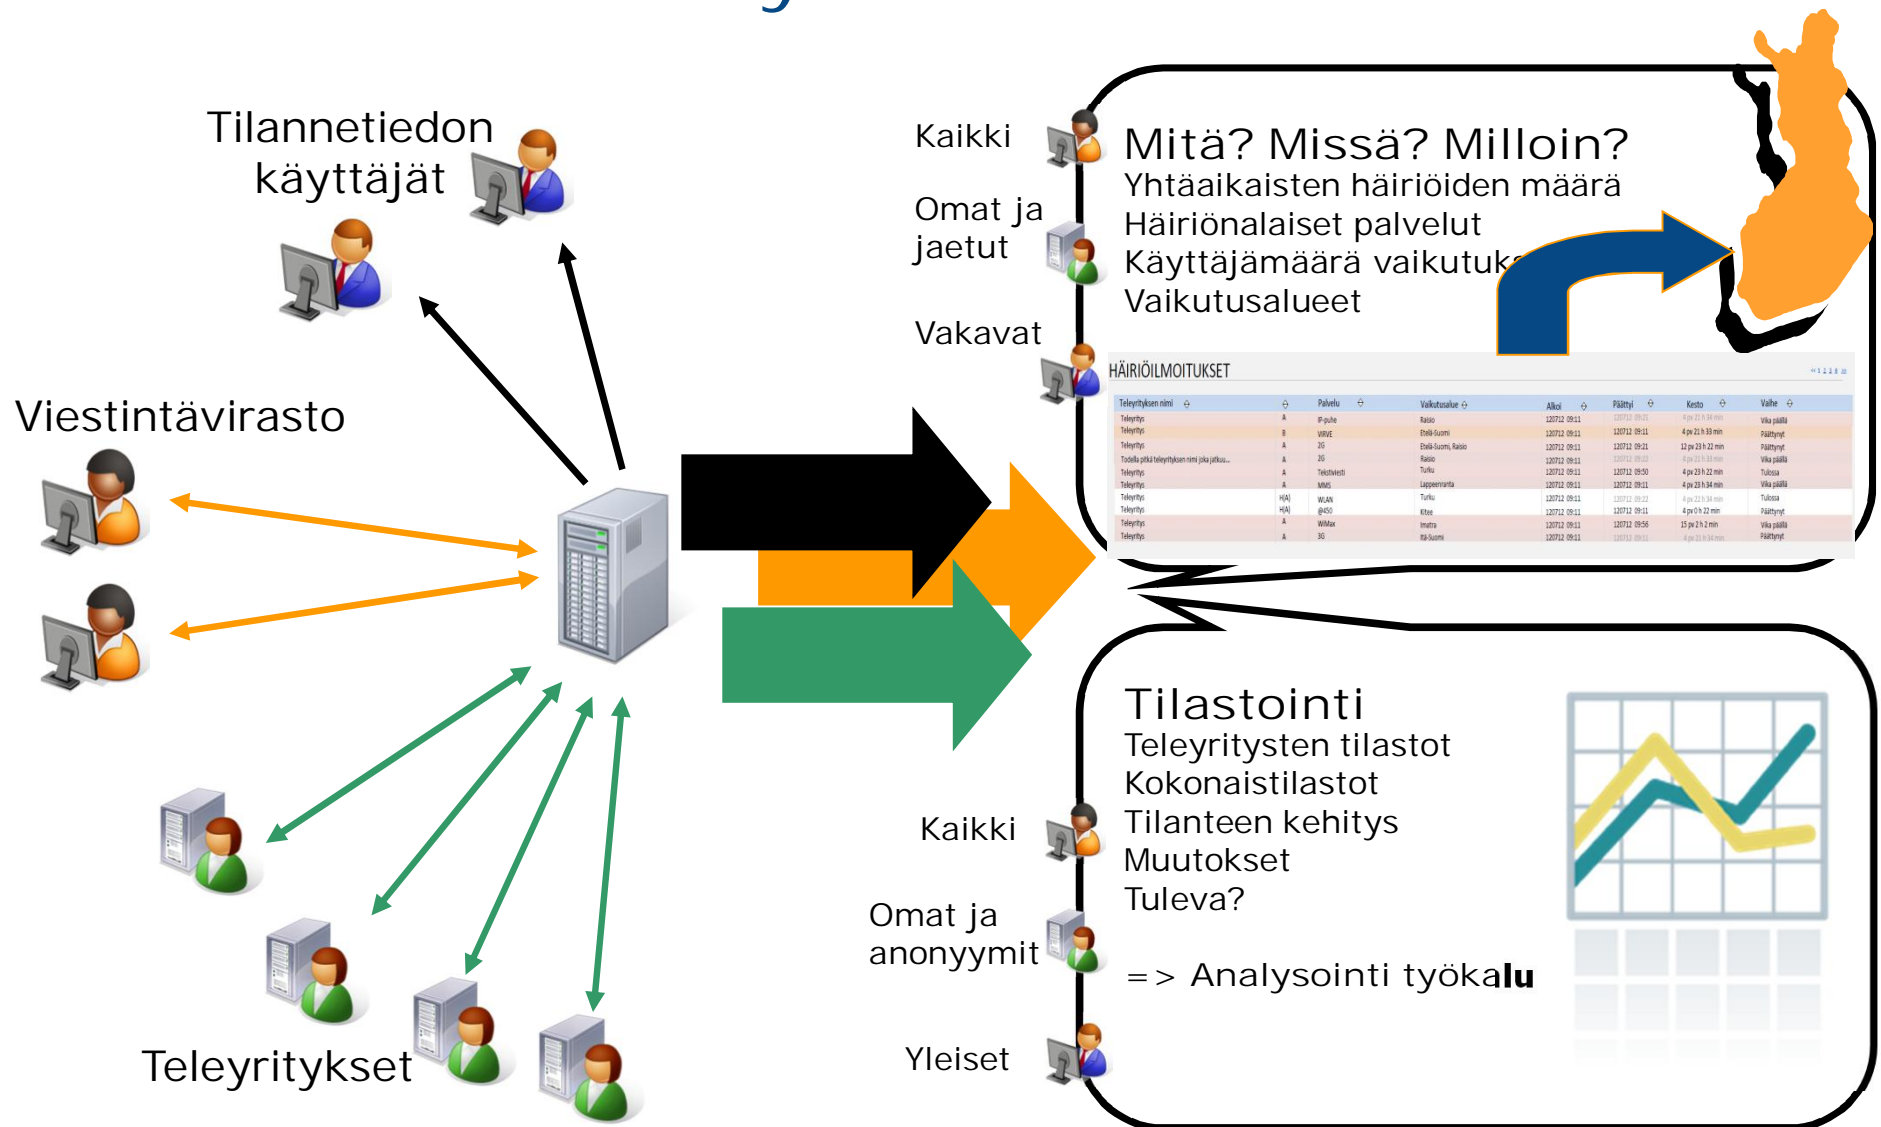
Tilannetiedon käyttäjät

Viestintävirasto

Teleyritykset

Kaikki

Omat ja jaetut

Vakavat

Mitä? Missä? Milloin?
Yhtäaikaisten häiriöiden määrä
Häiriönalaiset palvelut
Käyttäjämäärä vaikutuk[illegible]
Vaikutusalueet

HÄIRIÖILMOITUKSET

| Teleyrityksen nimi | | Palvelu | Vaikutusalue | Alkoi | Päättyi | Kesto | Vaihe |
|---|---|---|---|---|---|---|---|
| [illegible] | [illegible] | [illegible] | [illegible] | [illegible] | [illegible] | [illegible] | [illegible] |

Kaikki

Omat ja anonyymit

Yleiset

Tilastointi
Teleyritysten tilastot
Kokonaistilastot
Tilanteen kehitys
Muutokset
Tuleva?

=> Analysointi työkalu